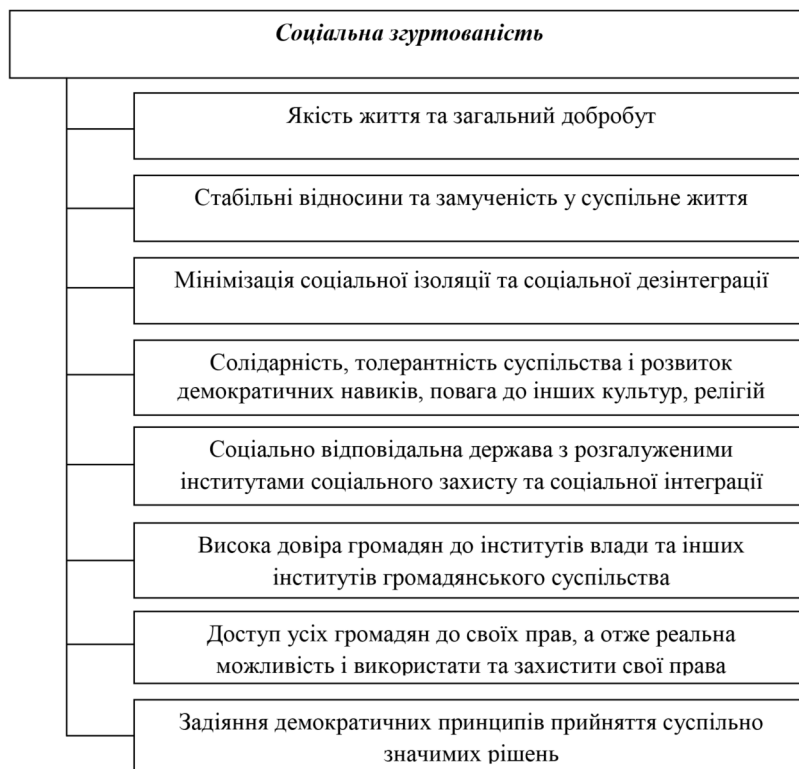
Соціальна згуртованість

Якість життя та загальний добробут

Стабільні відносини та замученість у суспільне життя

Мінімізація соціальної ізоляції та соціальної дезінтеграції

Солідарність, толерантність суспільства і розвиток демократичних навиків, повага до інших культур, релігій

Соціально відповідальна держава з розгалуженими інститутами соціального захисту та соціальної інтеграції

Висока довіра громадян до інститутів влади та інших інститутів громадянського суспільства

Доступ усіх громадян до своїх прав, а отже реальна можливість і використати та захистити свої права

Задіяння демократичних принципів прийняття суспільно значимих рішень